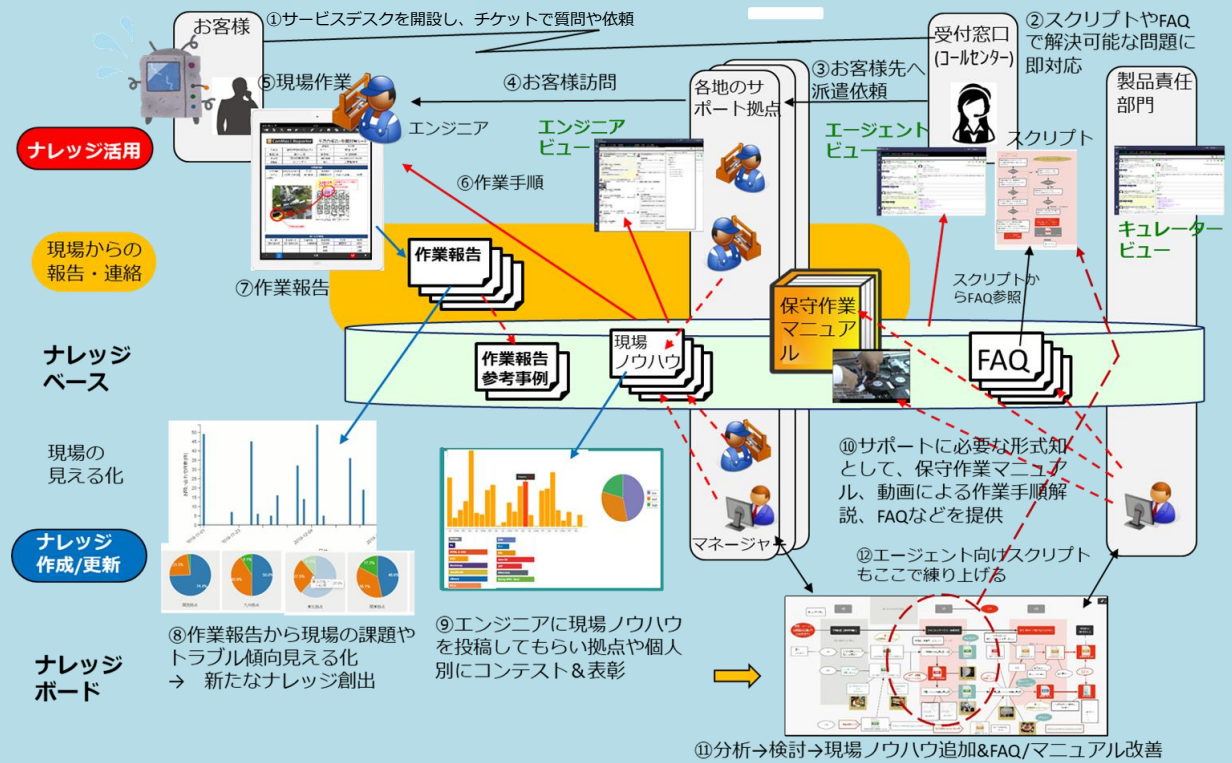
お客様

①サービスデスクを開設し、チケットで質問や依頼

受付窓口
(コールセンター)

②スクリプトやFAQで解決可能な問題に即対応

③お客様先へ派遣依頼

④お客様訪問

⑤現場作業

エンジニア

各地のサポート拠点

製品責任部門

ナレッジ活用

エンジニアビュー

エージェントビュー

スクリプト

キュレータービュー

⑥作業手順

現場からの報告・連絡

作業報告

⑦作業報告

スクリプトからFAQ参照

保守作業マニュアル

ナレッジベース

作業報告参考事例

現場ノウハウ

FAQ

現場の見える化

⑩サポートに必要な形式知として、保守作業マニュアル、動画による作業手順解説、FAQなどを提供

ナレッジ作成/更新

マネージャ

⑫エージェント向けスクリプトもここで練り上げる

⑧作業報告から現場の課題やトラブル傾向見える化
→ 新たなナレッジ創出

⑨エンジニアに現場ノウハウを投稿してもらい拠点や個人別にコンテスト＆表彰

ナレッジボード

⑪分析→検討→現場ノウハウ追加&FAQ/マニュアル改善